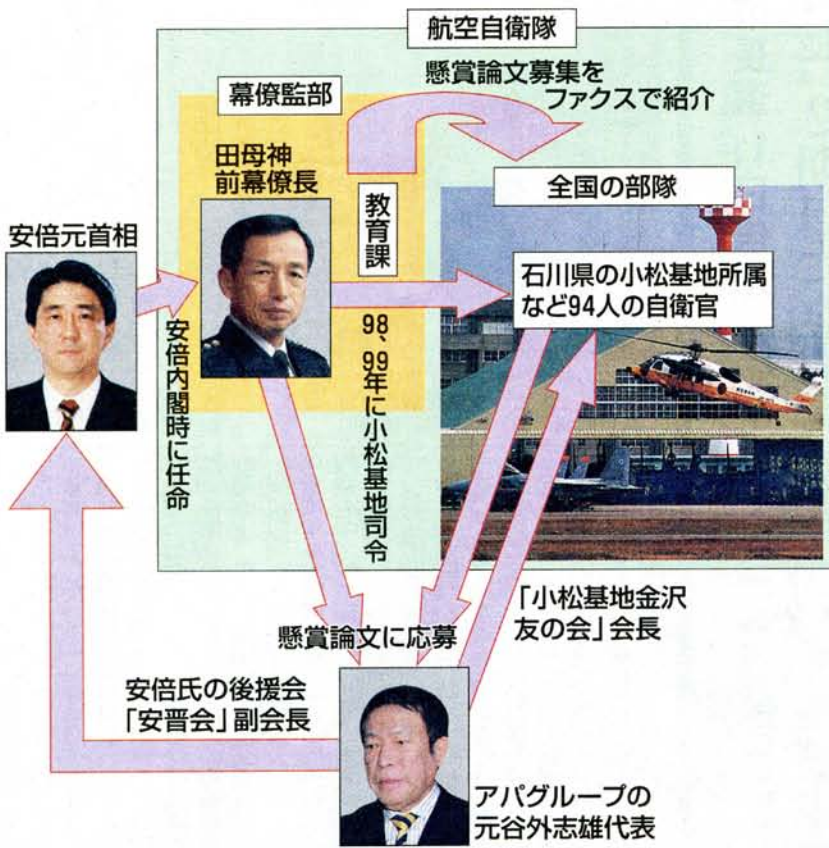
航空自衛隊

幕僚監部

懸賞論文募集をファクスで紹介

田母神前幕僚長

教育課

全国の部隊

安倍元首相

石川県の小松基地所属など94人の自衛官

安倍内閣時に任命

98、99年に小松基地司令

「小松基地金沢友の会」会長

懸賞論文に応募

安倍氏の後援会「安晋会」副会長

アパグループの元谷外志雄代表